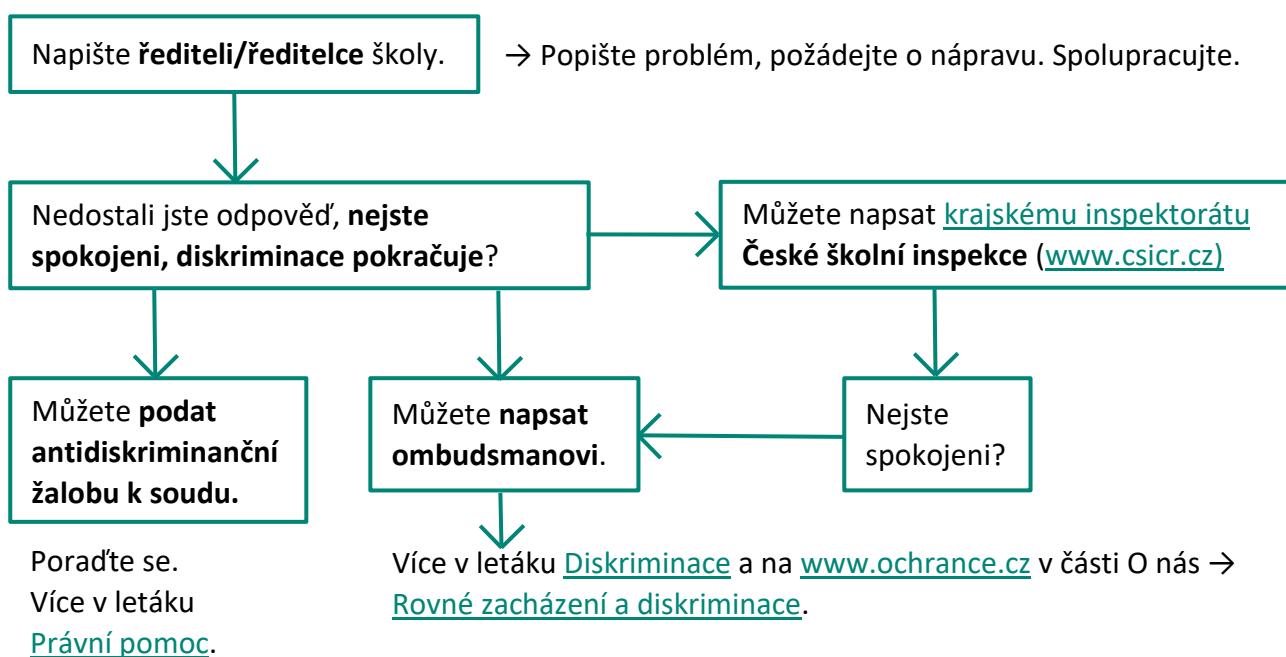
Napište **řediteli/ředitelce** školy.

→ Popište problém, požádejte o nápravu. Spolupracujte.

Nedostali jste odpověď, **nejste spokojeni, diskriminace pokračuje**?

Můžete napsat krajskému inspektorátu **České školní inspekce** (www.csicr.cz)

Můžete **podat antidiskriminanční žalobu k soudu.**

Můžete **napsat ombudsmanovi**.

Nejste spokojeni?

Poraďte se. Více v letáku Právní pomoc.

Více v letáku Diskriminace a na www.ochrance.cz v části O nás → Rovné zacházení a diskriminace.